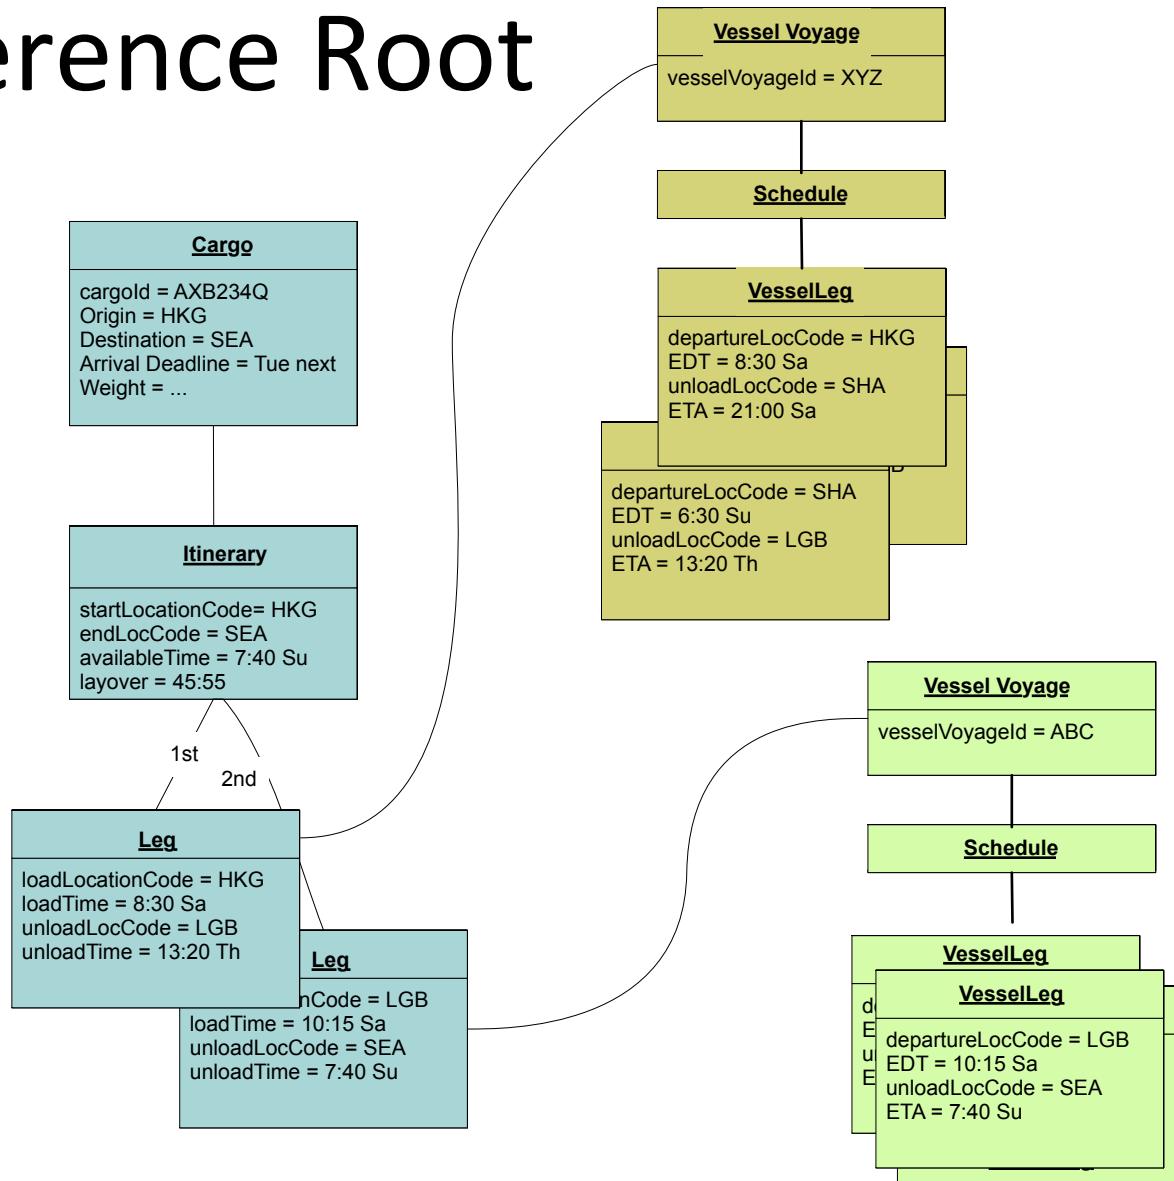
erence Root

Vessel Voyage

vesselVoyageId = XYZ

Schedule

VesselLeg

departureLocCode = HKG
EDT = 8:30 Sa
unloadLocCode = SHA
ETA = 21:00 Sa

departureLocCode = SHA
EDT = 6:30 Su
unloadLocCode = LGB
ETA = 13:20 Th

Cargo

cargoId = AXB234Q
Origin = HKG
Destination = SEA
Arrival Deadline = Tue next
Weight = ...

Itinerary

startLocationCode= HKG
endLocCode = SEA
availableTime = 7:40 Su
layover = 45:55

1st

2nd

Leg

loadLocationCode = HKG
loadTime = 8:30 Sa
unloadLocCode = LGB
unloadTime = 13:20 Th

Leg

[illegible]nCode = LGB
loadTime = 10:15 Sa
unloadLocCode = SEA
unloadTime = 7:40 Su

Vessel Voyage

vesselVoyageId = ABC

Schedule

VesselLeg

VesselLeg

departureLocCode = LGB
EDT = 10:15 Sa
unloadLocCode = SEA
ETA = 7:40 Su